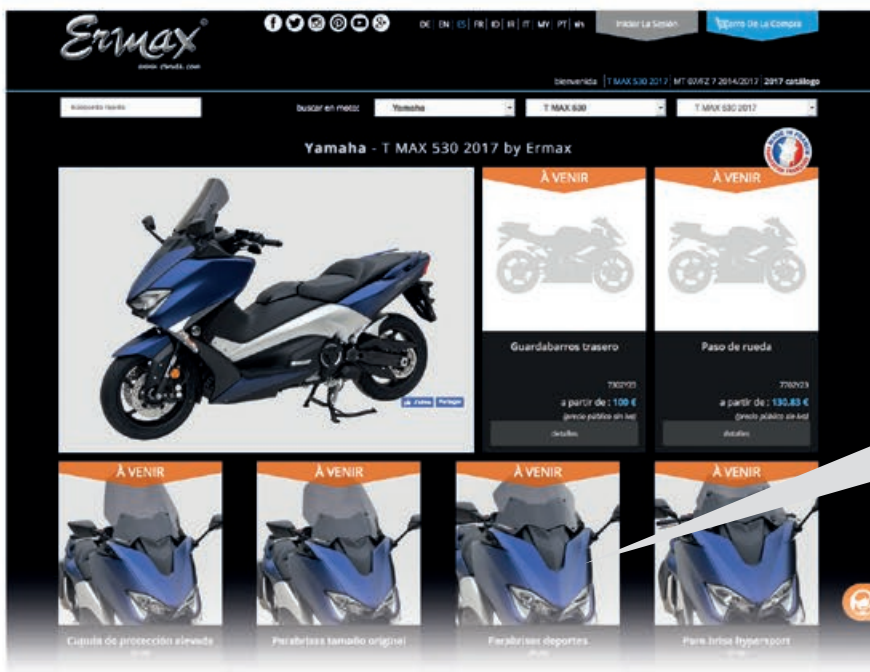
Ermax®
www.ermax.com

DE | EN | ES | FR | IO | IR | IT | MY | PT | RN

Iniciar La Sesión

Carro De La Compra

bienvenida | T MAX 530 2017 | MT 07/FZ 7 2014/2017 | 2017 catálogo

Accesorio rueda

buscar en moto:

Yamaha

T MAX 530

T MAX 530 2017

Yamaha - T MAX 530 2017 by Ermax

MADE IN FRANCE

À VENIR

À VENIR

Guardabarros trasero

730Y23

a partir de : 100 €

(precio público sin iva)

detalles

Paso de rueda

770Y23

a partir de : 130.83 €

(precio público sin iva)

detalles

J'aime Partager

À VENIR

À VENIR

À VENIR

À VENIR

Cupula de protección elevada

Parabrisas tamaño original

Parabrisas deportes

Para brisa hypersport